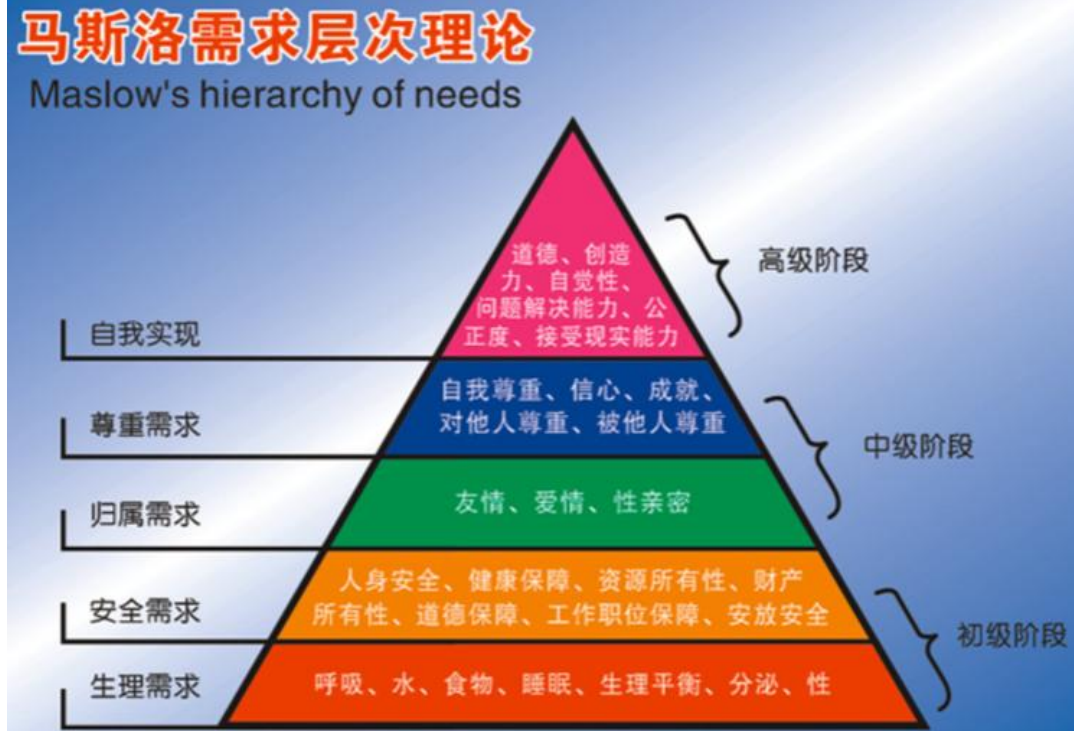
马斯洛需求层次理论
Maslow's hierarchy of needs

道德、创造力、自觉性、问题解决能力、公正度、接受现实能力

高级阶段

自我实现

自我尊重、信心、成就、对他人尊重、被他人尊重

尊重需求

中级阶段

友情、爱情、性亲密

归属需求

人身安全、健康保障、资源所有性、财产所有性、道德保障、工作职位保障、安放安全

安全需求

初级阶段

呼吸、水、食物、睡眠、生理平衡、分泌、性

生理需求